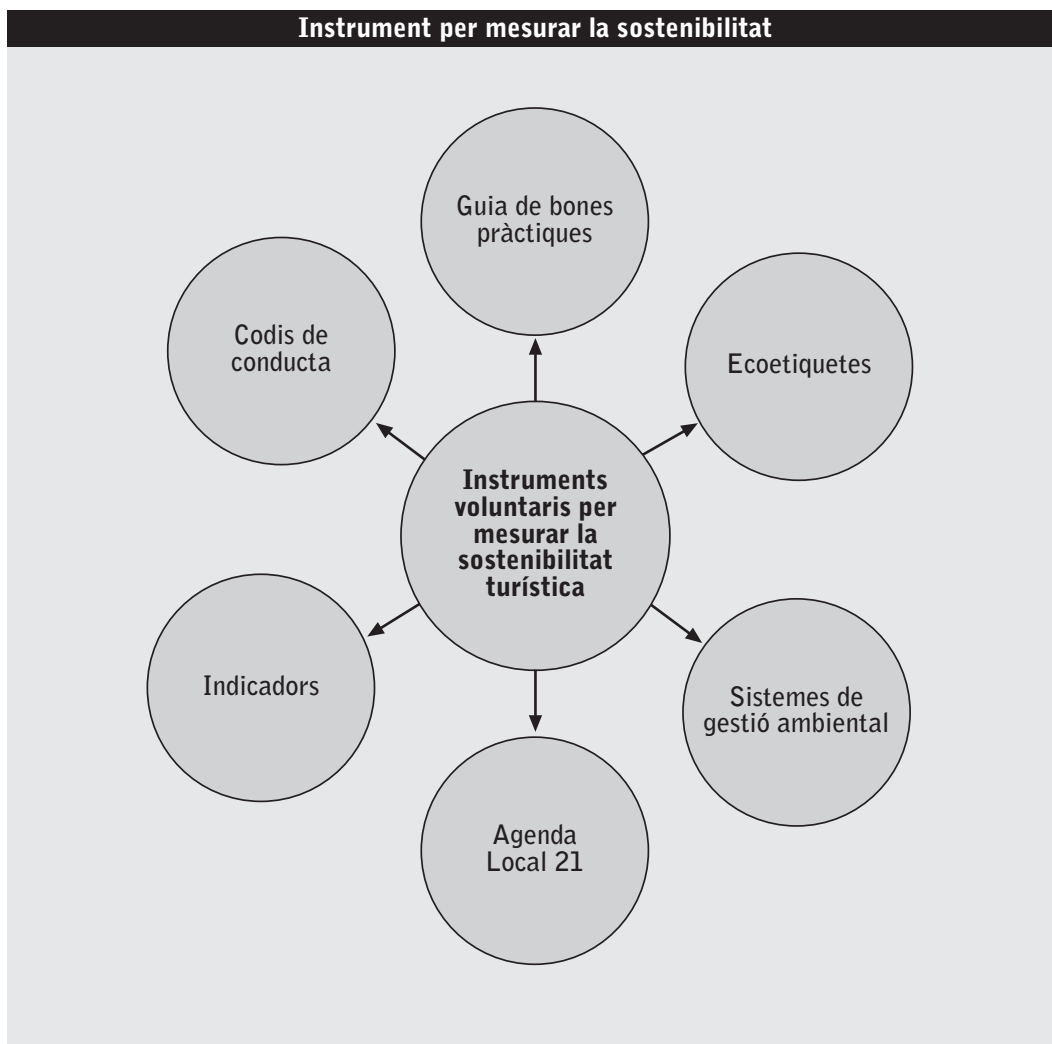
Instrument per mesurar la sostenibilitat

Instruments voluntaris per mesurar la sostenibilitat turística

Guia de bones pràctiques

Ecoetiquetes

Sistemes de gestió ambiental

Agenda Local 21

Indicadors

Codis de conducta